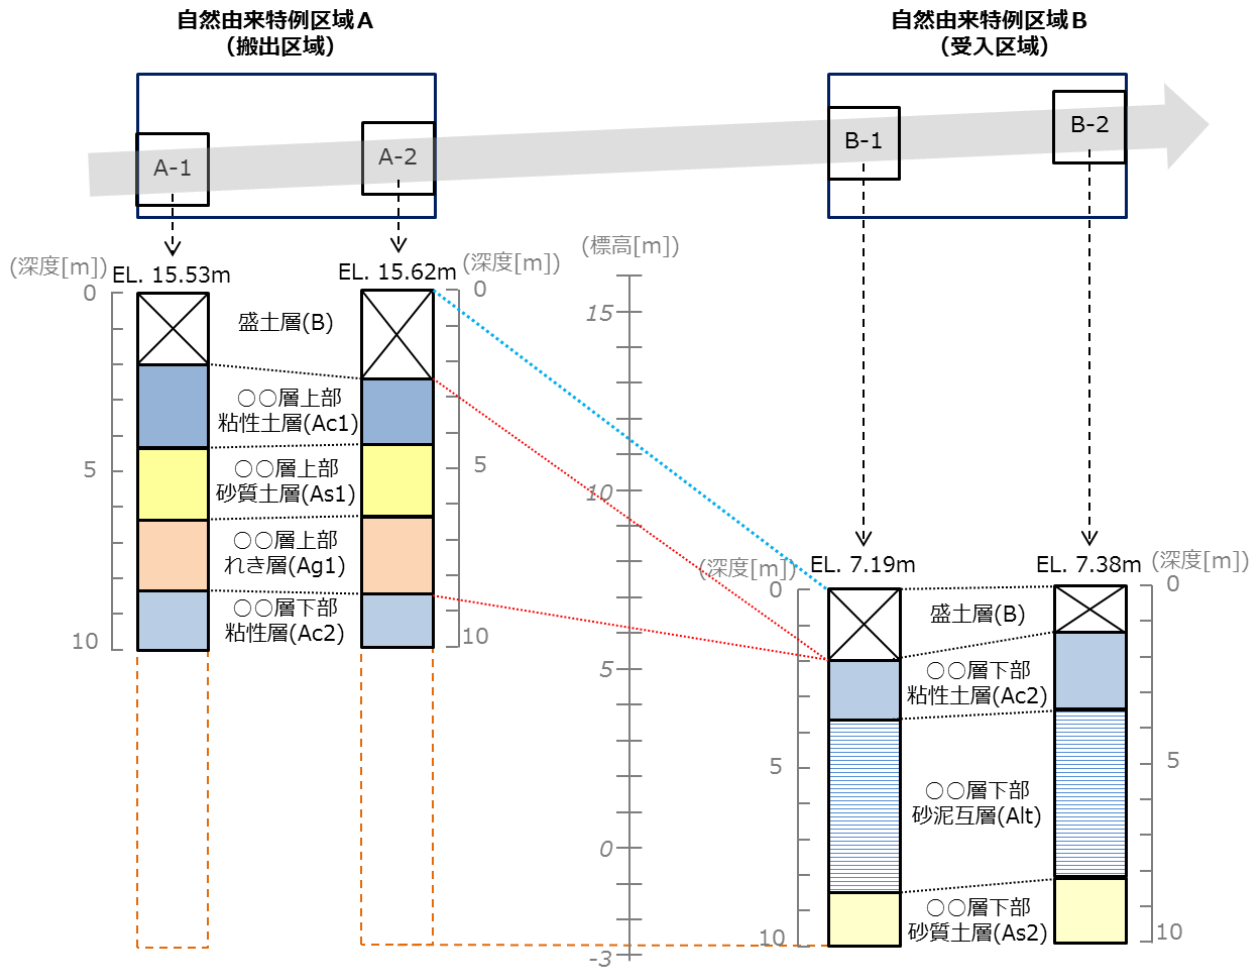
自然由来特例区域A
(搬出区域)

自然由来特例区域B
(受入区域)

A-1

A-2

B-1

B-2

(深度[m])
EL. 15.53m
0
5
10

EL. 15.62m
(深度[m])
0
5
10

盛土層(B)

○○層上部
粘性土層(Ac1)

○○層上部
砂質土層(As1)

○○層上部
れき層(Ag1)

○○層下部
粘性層(Ac2)

(標高[m])
15
10
5
0
-3

(深度[m])
EL. 7.19m
0
5
10

EL. 7.38m
(深度[m])
0
5
10

盛土層(B)

○○層下部
粘性土層(Ac2)

○○層下部
砂泥互層(Alt)

○○層下部
砂質土層(As2)